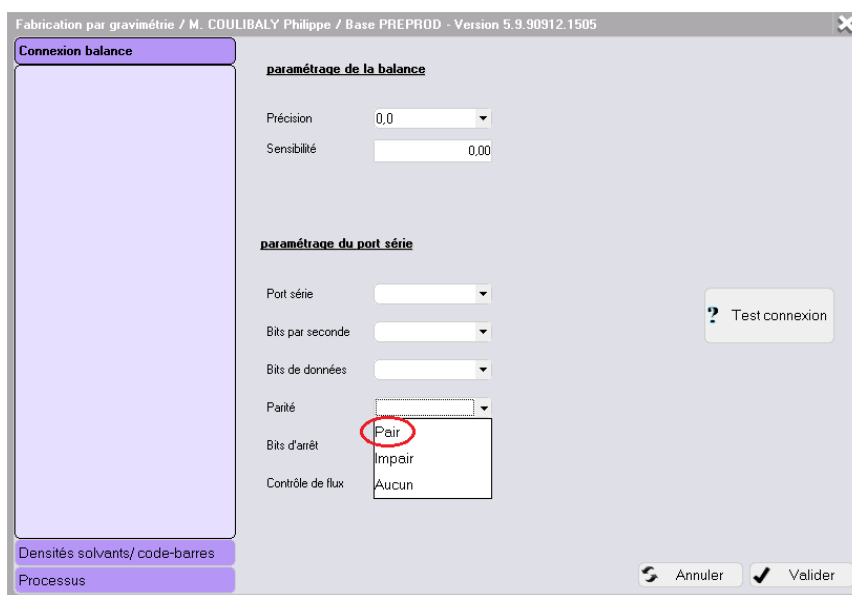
Fabrication par gravimétrie / M. COULIBALY Philippe / Base PREPROD - Version 5.9.90912.1505

Connexion balance

paramétrage de la balance

Précision 0,0

Sensibilité 0,00

paramétrage du port série

Port série

Bits par seconde

Bits de données

Parité

Pair
Impair
Aucun

Bits d'arrêt

Contrôle de flux

? Test connexion

Densités solvants/ code-barres

Processus

Annuler

Valider